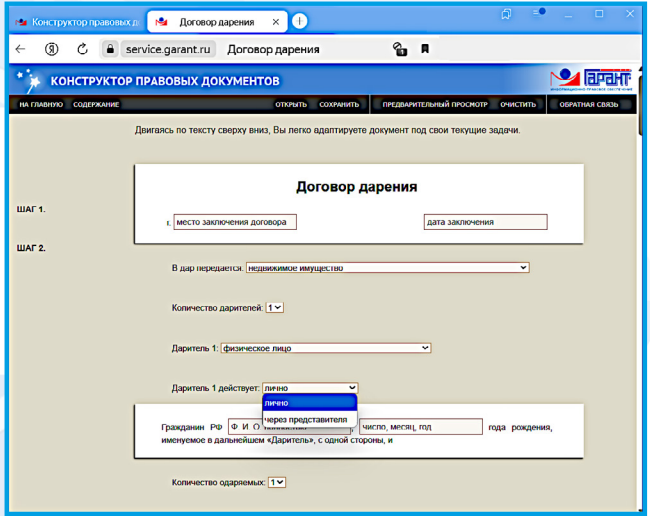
Конструктор правовых д | Договор дарения

service.garant.ru Договор дарения

КОНСТРУКТОР ПРАВОВЫХ ДОКУМЕНТОВ

ГАРАНТ
ИНФОРМАЦИОННО-ПРАВОВОЕ ОБЕСПЕЧЕНИЕ

НА ГЛАВНУЮ СОДЕРЖАНИЕ ОТКРЫТЬ СОХРАНИТЬ ПРЕДВАРИТЕЛЬНЫЙ ПРОСМОТР ОЧИСТИТЬ ОБРАТНАЯ СВЯЗЬ

Двигаясь по тексту сверху вниз, Вы легко адаптируете документ под свои текущие задачи.

ШАГ 1.

Договор дарения

г. место заключения договора дата заключения

ШАГ 2.

В дар передается: недвижимое имущество

Количество дарителей: 1

Даритель 1: физическое лицо

Даритель 1 действует: лично

лично
через представителя

Гражданин РФ Ф. И. О. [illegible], число, месяц, год года рождения, именуемое в дальнейшем «Даритель», с одной стороны, и

Количество одаряемых: 1